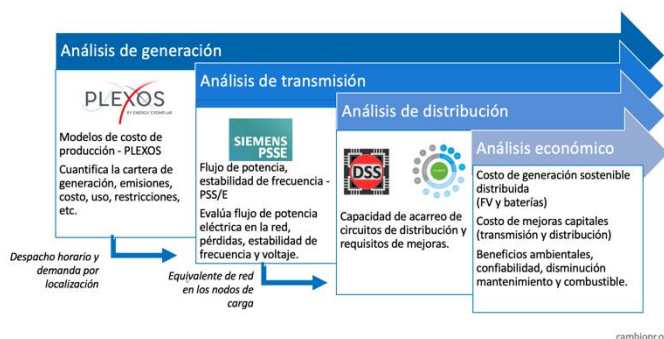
Análisis de generación

PLEXOS
BY ENERGY EXEMPLAR

Modelos de costo de producción - PLEXOS

Cuantifica la cartera de generación, emisiones, costo, uso, restricciones, etc.

Despacho horario y demanda por localización

Análisis de transmisión

SIEMENS
PSSE

Flujo de potencia, estabilidad de frecuencia - PSS/E

Evalúa flujo de potencia eléctrica en la red, pérdidas, estabilidad de frecuencia y voltaje.

Equivalente de red en los nodos de carga

Análisis de distribución

DSS

Capacidad de acarreo de circuitos de distribución y requisitos de mejoras.

Análisis económico

Costo de generación sostenible distribuida (FV y baterías)

Costo de mejoras capitales (transmisión y distribución)

Beneficios ambientales, confiabilidad, disminución mantenimiento y combustible.

cambiopr.o